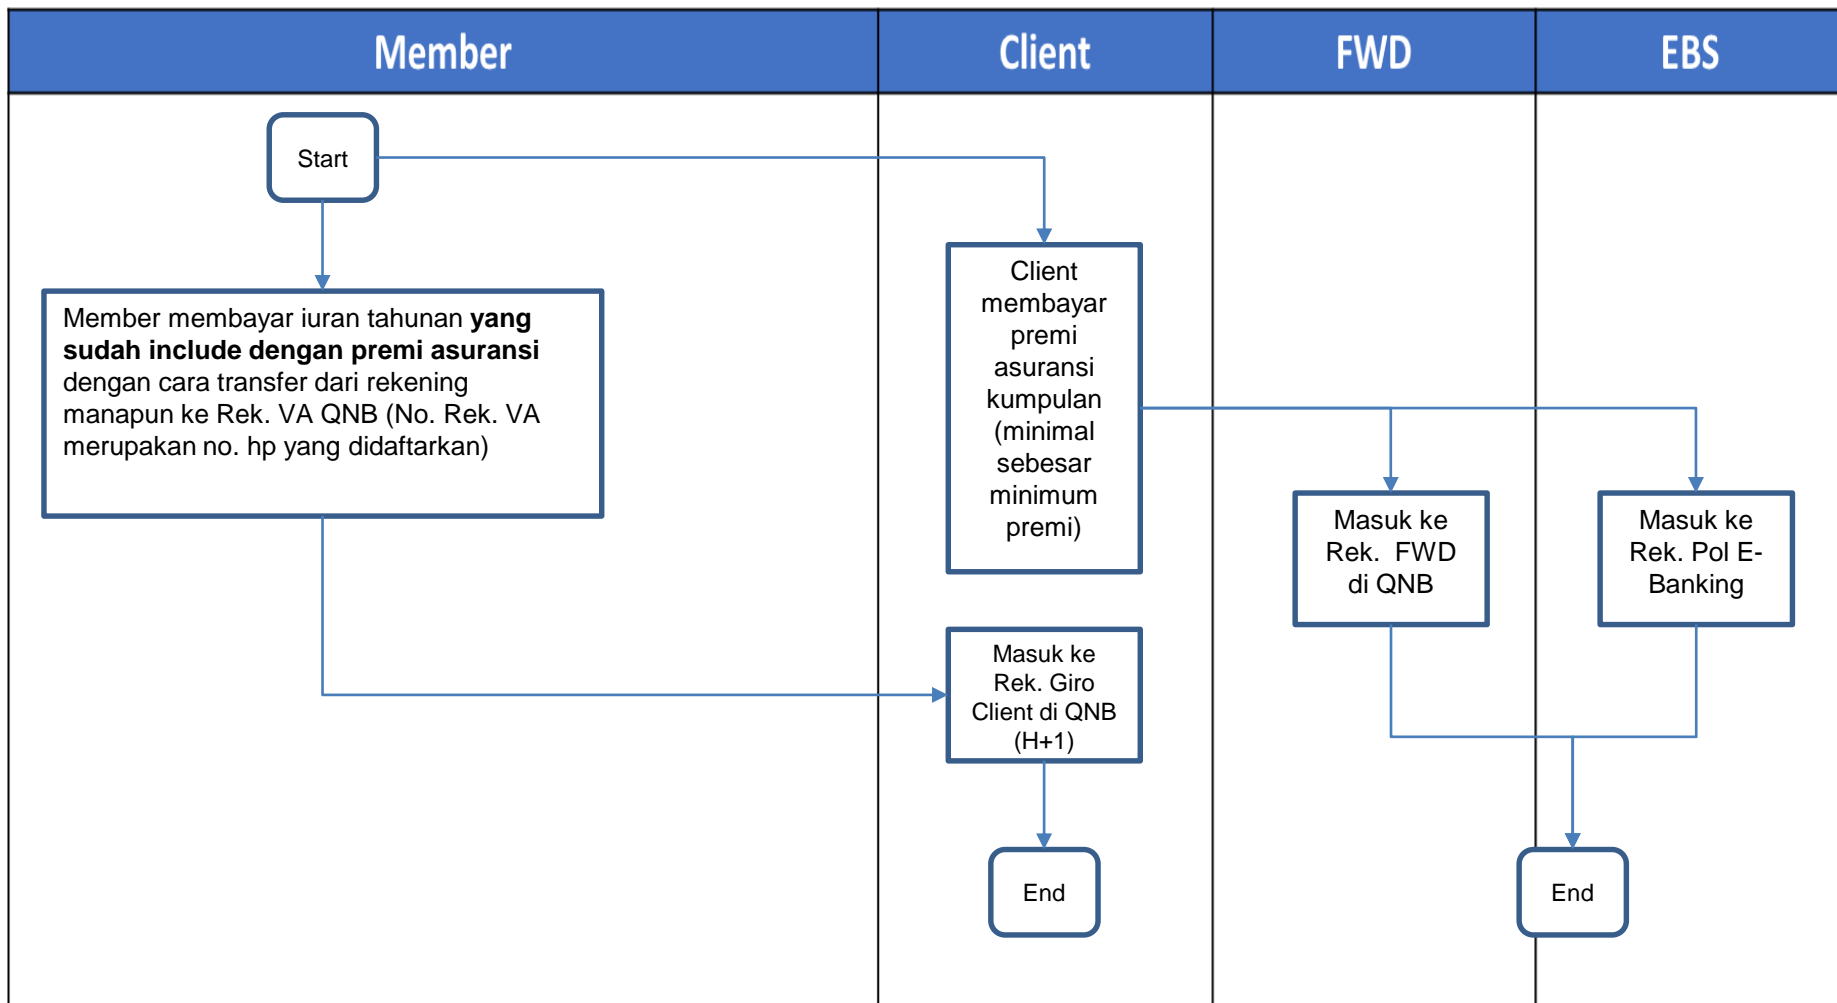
Member

Client

FWD

EBS

Start

Member membayar iuran tahunan **yang sudah include dengan premi asuransi** dengan cara transfer dari rekening manapun ke Rek. VA QNB (No. Rek. VA merupakan no. hp yang didaftarkan)

Client membayar premi asuransi kumpulan (minimal sebesar minimum premi)

Masuk ke Rek. FWD di QNB

Masuk ke Rek. Pol E-Banking

Masuk ke Rek. Giro Client di QNB (H+1)

End

End